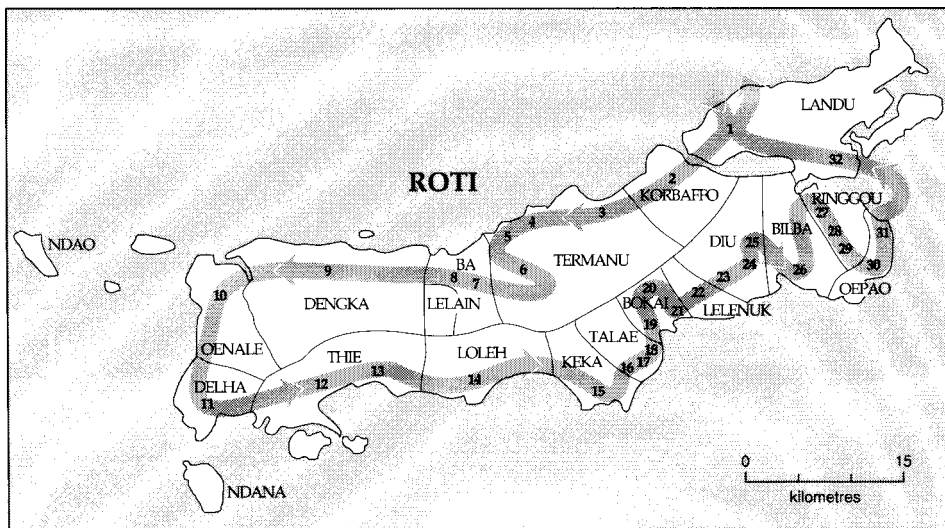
ROTI

LANDU
1
32
2
KORBAFFO
3
RINGGOU
27
28
29
31
30
OEPAO
BILBA
26
DIU
25
24
23
22
LELENUK
4
5
TERMANU
6
BA
8
7
LELAIN
NDAO
9
10
DENGKA
20
BOKAI
21
19
TALAE
18
17
16
KEKA
15
LOLEH
14
THIE
13
12
OENALE
DELHA
11
NDANA
0
15
kilometres